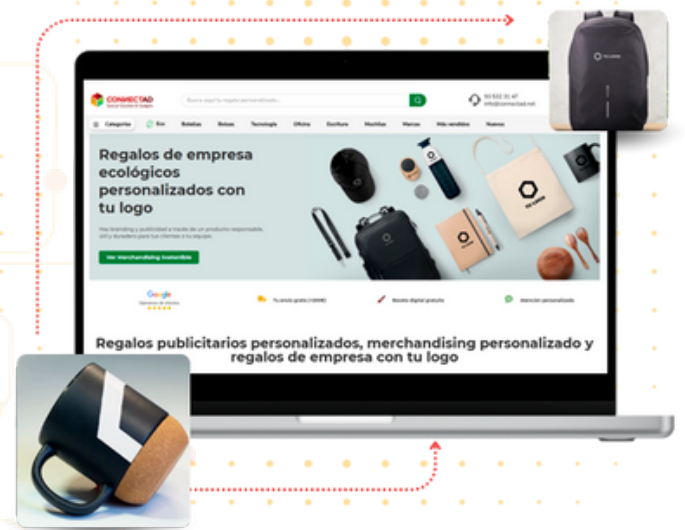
CONNECTAD

Busca aquí tu regalo personalizado...

93 532 31 47
info@connectad.net

Categorías
Eco
Botellas
Bolsas
Tecnología
Oficina
Escritura
Mochilas
Marcas
Más vendidos
Nuevos

Regalos de empresa ecológicos personalizados con tu logo

Haz branding y publicidad a través de un producto responsable, útil y duradero para tus clientes y tu equipo.

Ver Merchandising Sostenible

YOUR LOGO

Google

Tu envío gratis (+200€)

Boceto digital gratuito

Atención personalizada

Regalos publicitarios personalizados, merchandising personalizado y regalos de empresa con tu logo